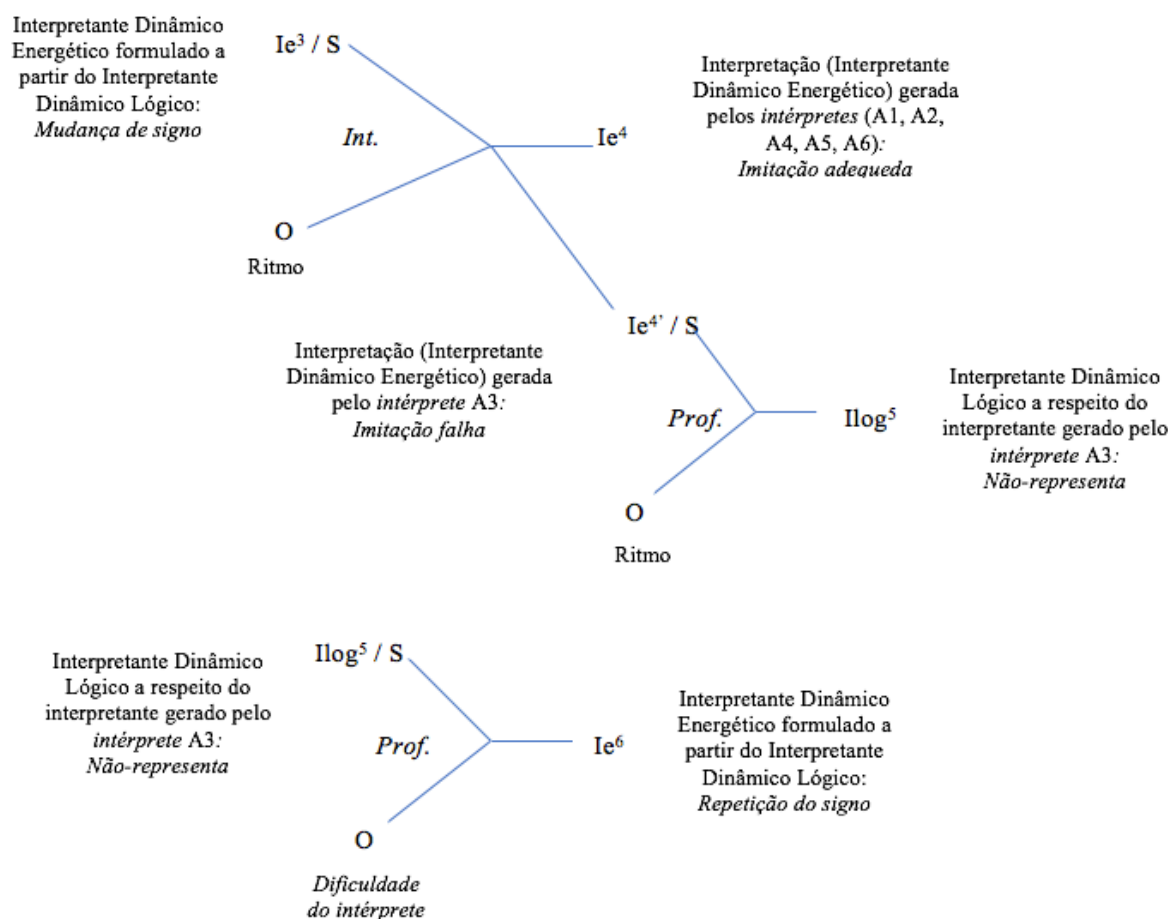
Interpretante Dinâmico Energético formulado a partir do Interpretante Dinâmico Lógico: *Mudança de signo*

$Ie^3$ / S

*Int.*

$Ie^4$

Interpretação (Interpretante Dinâmico Energético) gerada pelos *intérpretes* (A1, A2, A4, A5, A6): *Imitação adequeda*

O

Ritmo

$Ie^{4'}$ / S

Interpretação (Interpretante Dinâmico Energético) gerada pelo *intérprete* A3: *Imitação falha*

*Prof.*

$Ilog^5$

Interpretante Dinâmico Lógico a respeito do interpretante gerado pelo *intérprete* A3: *Não-representa*

O

Ritmo

Interpretante Dinâmico Lógico a respeito do interpretante gerado pelo *intérprete* A3: *Não-representa*

$Ilog^5$ / S

*Prof.*

$Ie^6$

Interpretante Dinâmico Energético formulado a partir do Interpretante Dinâmico Lógico: *Repetição do signo*

O

*Dificuldade do intérprete*